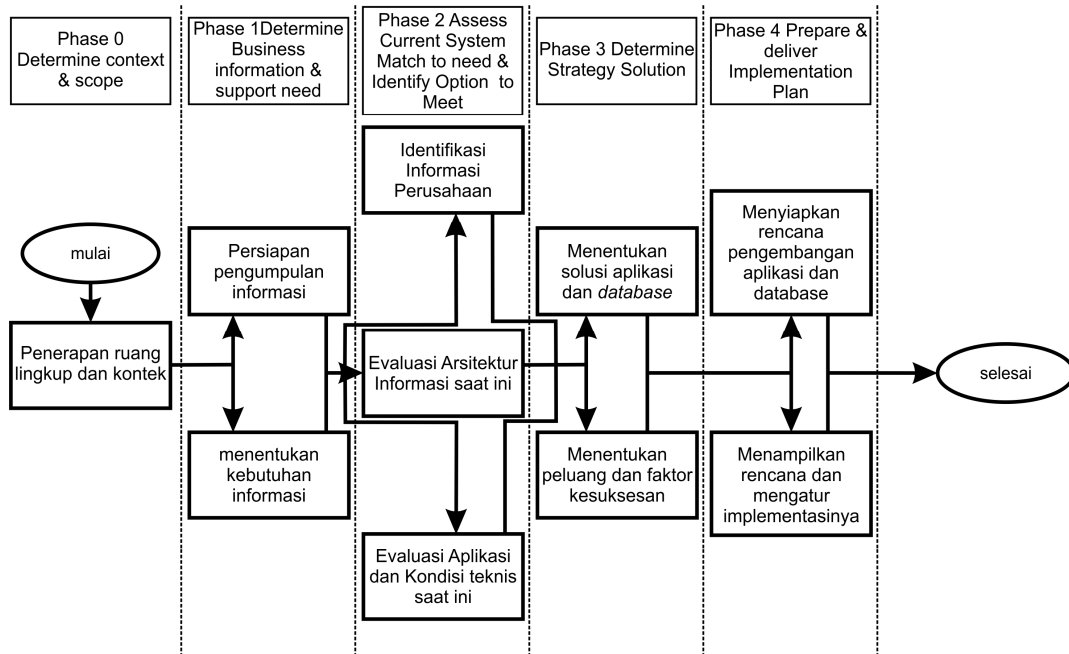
Phase 0 Determine context & scope

Phase 1Determine Business information & support need

Phase 2 Assess Current System Match to need & Identify Option to Meet

Phase 3 Determine Strategy Solution

Phase 4 Prepare & deliver Implementation Plan

mulai

Penerapan ruang lingkup dan kontek

Persiapan pengumpulan informasi

menentukan kebutuhan informasi

Identifikasi Informasi Perusahaan

Evaluasi Arsitektur Informasi saat ini

Evaluasi Aplikasi dan Kondisi teknis saat ini

Menentukan solusi aplikasi dan database

Menentukan peluang dan faktor kesuksesan

Menyiapkan rencana pengembangan aplikasi dan database

Menampilkan rencana dan mengatur implementasinya

selesai